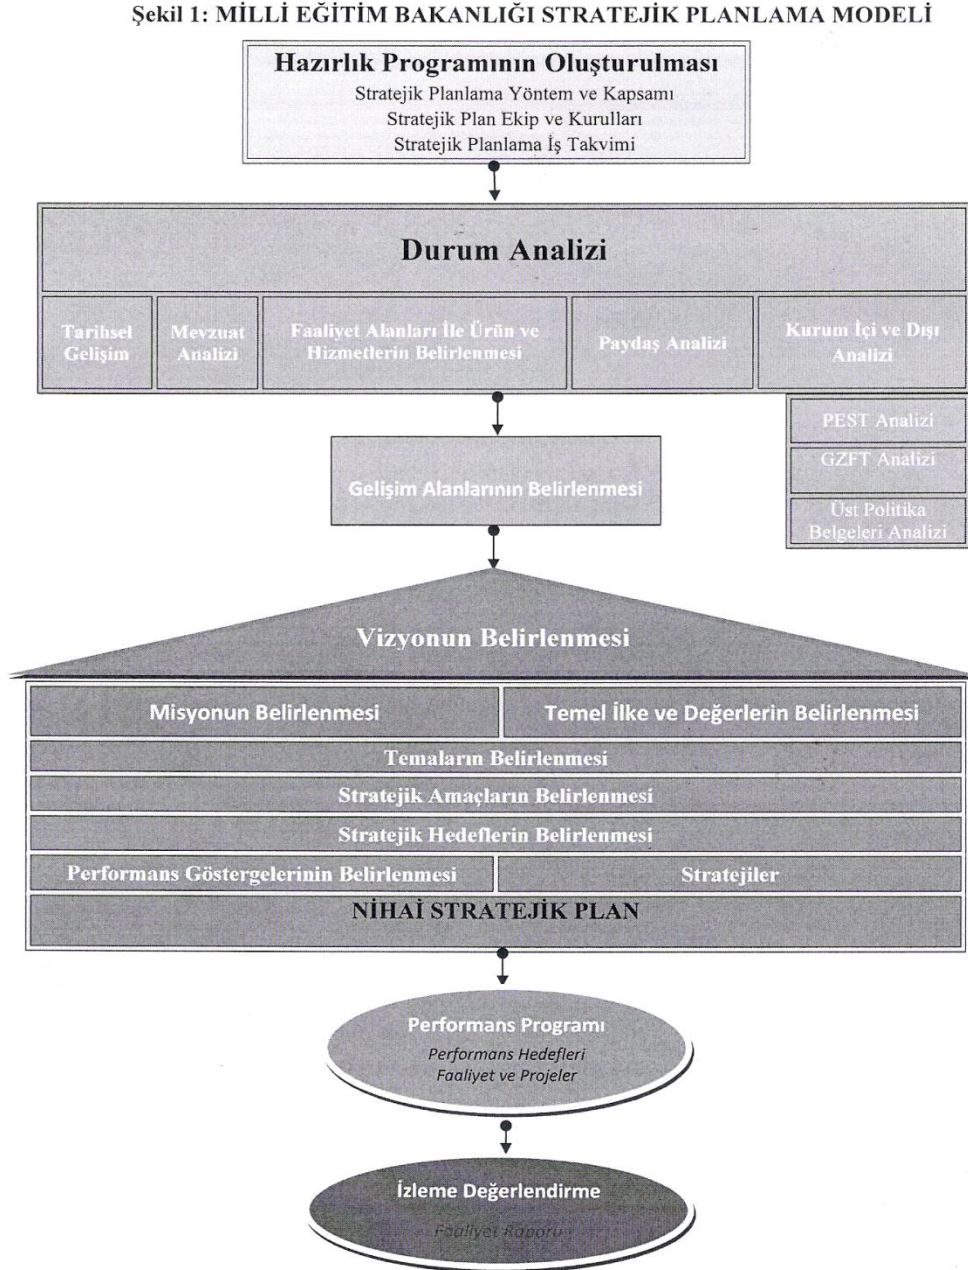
Şekil 1: MİLLİ EĞİTİM BAKANLIĞI STRATEJİK PLANLAMA MODELİ

Hazırlık Programının Oluşturulması
Stratejik Planlama Yöntem ve Kapsamı
Stratejik Plan Ekip ve Kurulları
Stratejik Planlama İş Takvimi

Durum Analizi

Tarihsel Gelişim

Mevzuat Analizi

Faaliyet Alanları İle Ürün ve Hizmetlerin Belirlenmesi

Paydaş Analizi

Kurum İçi ve Dışı Analizi

PEST Analizi

GZFT Analizi

Üst Politika Belgeleri Analizi

Gelişim Alanlarının Belirlenmesi

Vizyonun Belirlenmesi

Misyonun Belirlenmesi

Temel İlke ve Değerlerin Belirlenmesi

Temaların Belirlenmesi

Stratejik Amaçların Belirlenmesi

Stratejik Hedeflerin Belirlenmesi

Performans Göstergelerinin Belirlenmesi

Stratejiler

NİHAİ STRATEJİK PLAN

Performans Programı
Performans Hedefleri
Faaliyet ve Projeler

İzleme Değerlendirme
Faaliyet Raporu